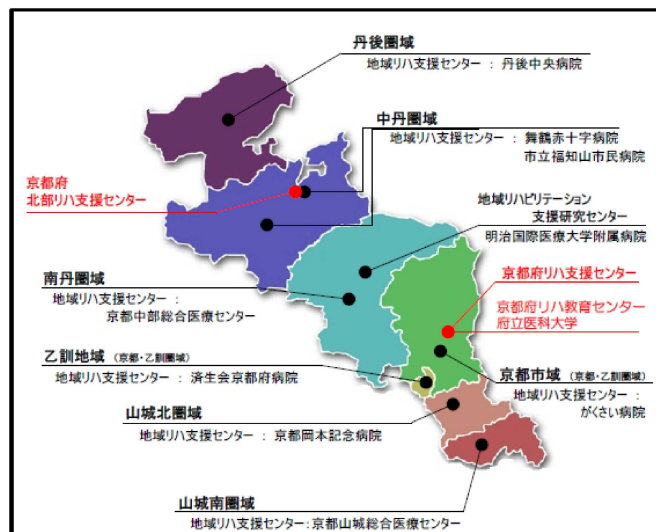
丹後圏域
地域リハ支援センター ： 丹後中央病院

中丹圏域
地域リハ支援センター ： 舞鶴赤十字病院
市立福知山市民病院

京都府
北部リハ支援センター

地域リハビリテーション
支援研究センター
明治国際医療大学附属病院

南丹圏域
地域リハ支援センター ：
京都中部総合医療センター

京都府リハ支援センター

京都府リハ教育センター
府立医科大学

乙訓地域 （京都・乙訓圏域）
地域リハ支援センター ： 済生会京都府病院

京都市域 （京都・乙訓圏域）
地域リハ支援センター ：
がくさい病院

山城北圏域
地域リハ支援センター ： 京都岡本記念病院

山城南圏域
地域リハ支援センター：京都山城総合医療センター